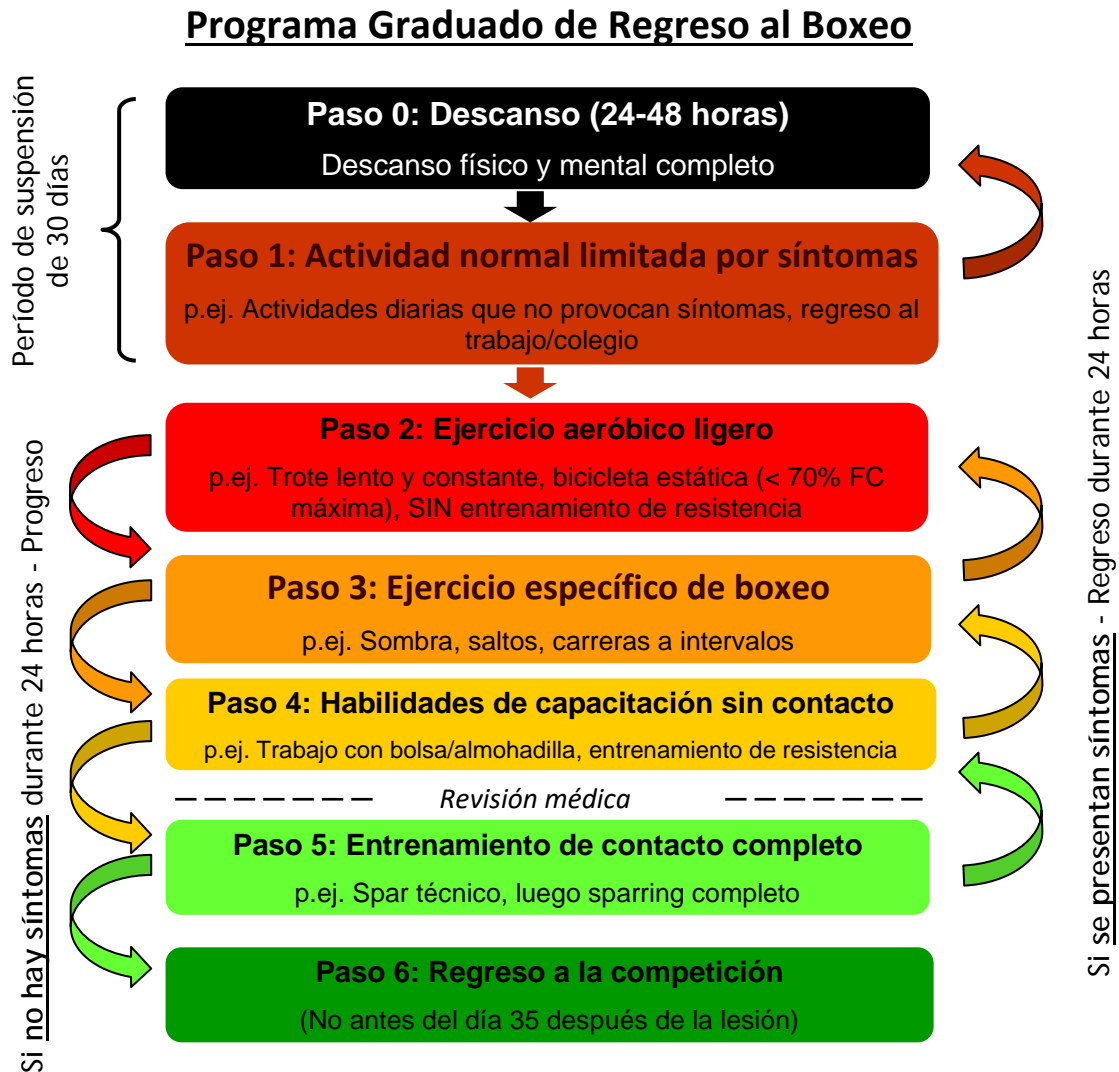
Programa Graduado de Regreso al Boxeo

Período de suspensión de 30 días

Paso 0: Descanso (24-48 horas)
Descanso físico y mental completo

Paso 1: Actividad normal limitada por síntomas
p.ej. Actividades diarias que no provocan síntomas, regreso al trabajo/colegio

Paso 2: Ejercicio aeróbico ligero
p.ej. Trote lento y constante, bicicleta estática (< 70% FC máxima), SIN entrenamiento de resistencia

Paso 3: Ejercicio específico de boxeo
p.ej. Sombra, saltos, carreras a intervalos

Paso 4: Habilidades de capacitación sin contacto
p.ej. Trabajo con bolsa/almohadilla, entrenamiento de resistencia

Revisión médica

Paso 5: Entrenamiento de contacto completo
p.ej. Spar técnico, luego sparring completo

Paso 6: Regreso a la competición
(No antes del día 35 después de la lesión)

Si no hay síntomas durante 24 horas - Progreso

Si se presentan síntomas - Regreso durante 24 horas